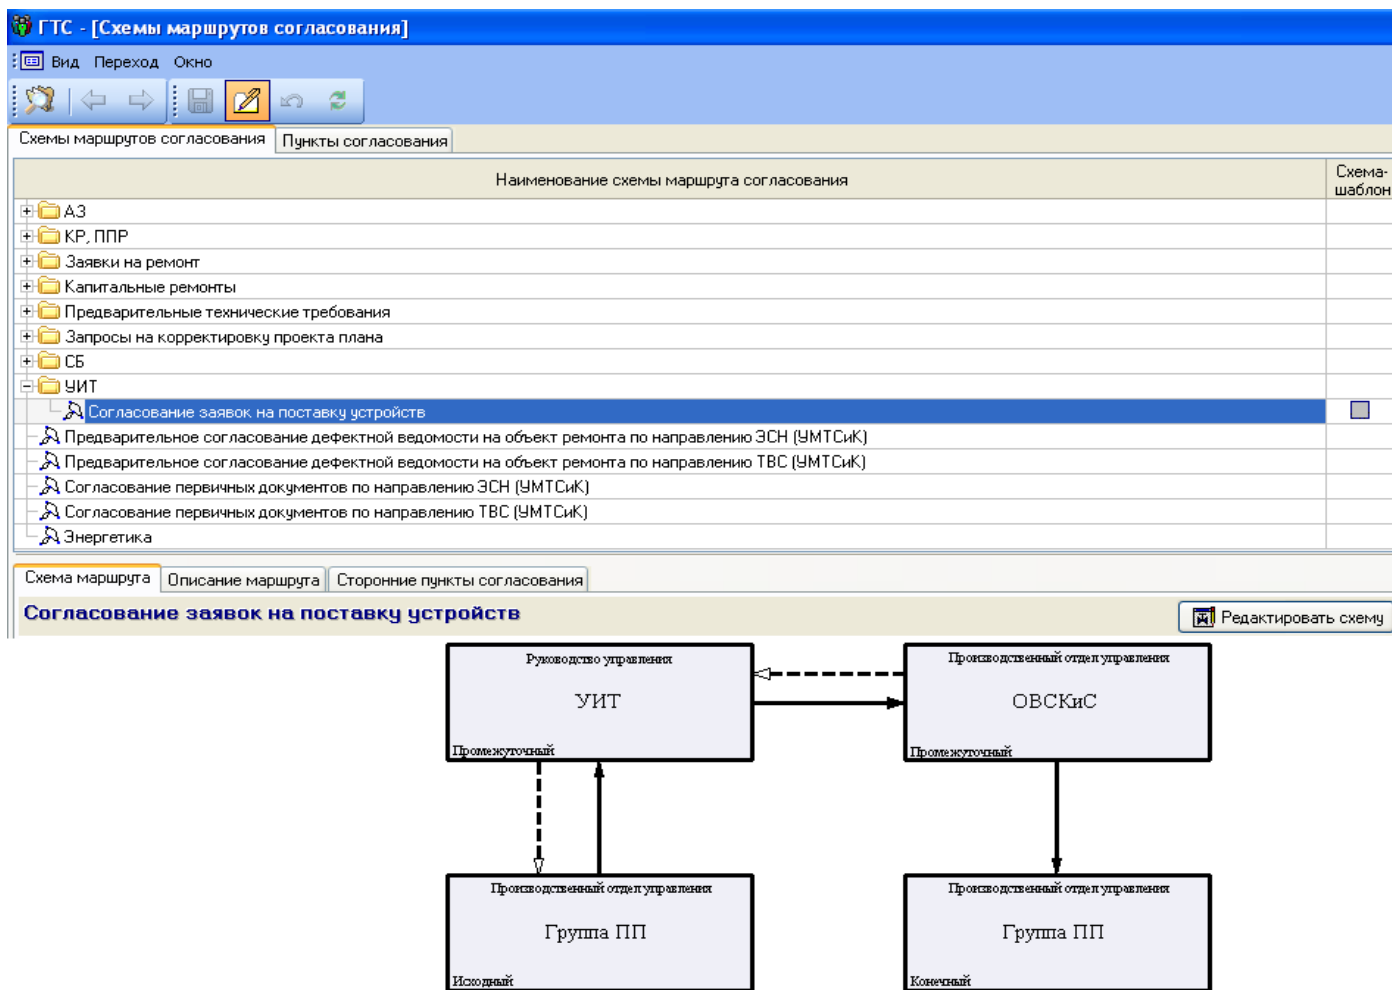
ГТС - [Схемы маршрутов согласования]

Вид Переход Окно

Схемы маршрутов согласования | Пункты согласования

| Наименование схемы маршрута согласования | Схема-шаблон |
|---|---|
| АЗ | |
| КР, ППР | |
| Заявки на ремонт | |
| Капитальные ремонты | |
| Предварительные технические требования | |
| Запросы на корректировку проекта плана | |
| СБ | |
| УИТ | |
| Согласование заявок на поставку устройств | |
| Предварительное согласование дефектной ведомости на объект ремонта по направлению ЭСН (УМТСиК) | |
| Предварительное согласование дефектной ведомости на объект ремонта по направлению ТВС (УМТСиК) | |
| Согласование первичных документов по направлению ЭСН (УМТСиК) | |
| Согласование первичных документов по направлению ТВС (УМТСиК) | |
| Энергетика | |

Схема маршрута | Описание маршрута | Сторонние пункты согласования

Согласование заявок на поставку устройств

Редактировать схему

Руководство управления
УИТ
Промежуточный

Производственный отдел управления
ОВСКиС
Промежуточный

Производственный отдел управления
Группа ПП
Исходный

Производственный отдел управления
Группа ПП
Конечный